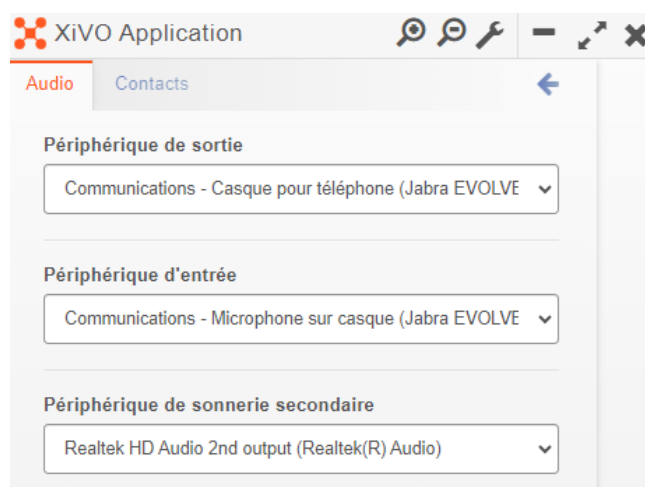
XiVO Application

Audio Contacts

Périphérique de sortie

Communications - Casque pour téléphone (Jabra EVOLVE

Périphérique d'entrée

Communications - Microphone sur casque (Jabra EVOLVE

Périphérique de sonnerie secondaire

Realtek HD Audio 2nd output (Realtek(R) Audio)